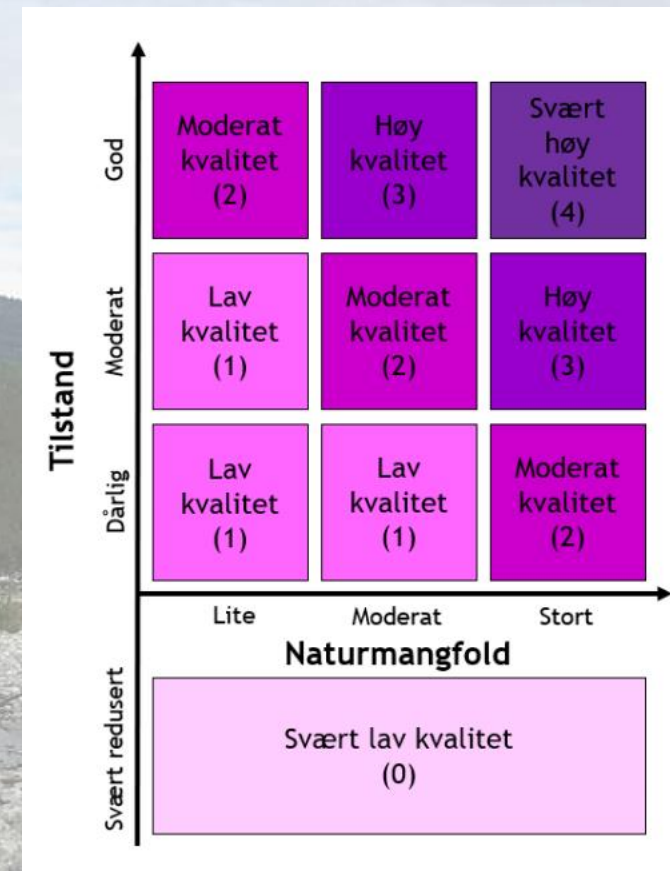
| | Lite | Moderat | Stort |
|---|---|---|---|
| God | Moderat kvalitet (2) | Høy kvalitet (3) | Svært høy kvalitet (4) |
| Moderat | Lav kvalitet (1) | Moderat kvalitet (2) | Høy kvalitet (3) |
| Dårlig | Lav kvalitet (1) | Lav kvalitet (1) | Moderat kvalitet (2) |

Tilstand

Naturmangfold

Svært redusert

Svært lav kvalitet (0)